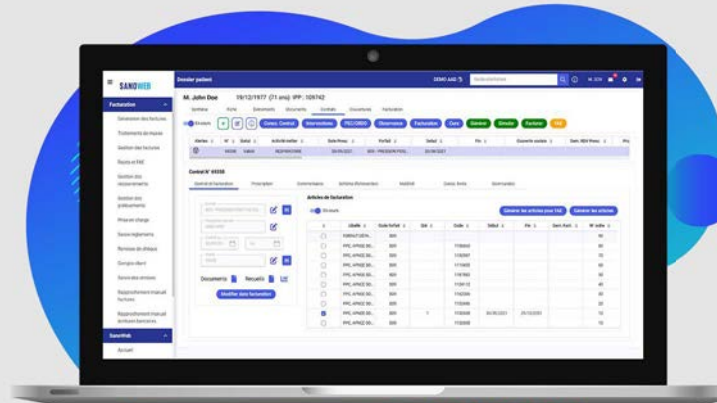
SANOWEB

Facturation

Génération des factures

Traitements de masse

Gestion des factures

Rejets et PAE

Gestion des encaissements

Gestion des prélèvements

Prise en charge

Saisie règlements

Remises de chèques

Compte client

Suivi des envois

Rapprochement manuel factures

Rapprochement manuel écritures bancaires

SanoWeb

Accueil

Dossier patient

DEMO AAD

M. John Doe 19/12/1977 (71 ans) IPP : 109742

Synthèse Profil Documents Documents Contrats Couvertures Facturation

En cours

Cotat. Contrat Intervenants PEC/DRDC Observance Facturation Conv Gamme Envoi Facturer PAE

Contrat N° 69350

Contrat de facturation Prescription Commentaires Synthèse d'intervention Matériel Cotat. forfé Commandes

Documents Recueils

Modifier date facturation

Articles de facturation

En cours

Générer les articles pour l'AE Générer les articles

Libellé Code forfait Qté Code Début Fin Dern. fact. N° ordre

FORFAIT GEN... 800

PPC APNEE SO... 800

PPC APNEE SO... 800

PPC APNEE SO... 800

PPC APNEE SO... 800

PPC APNEE SO... 800

PPC APNEE SO... 800

PPC APNEE SO... 800

PPC APNEE SO... 800

PPC APNEE SO... 800

PPC APNEE SO... 800